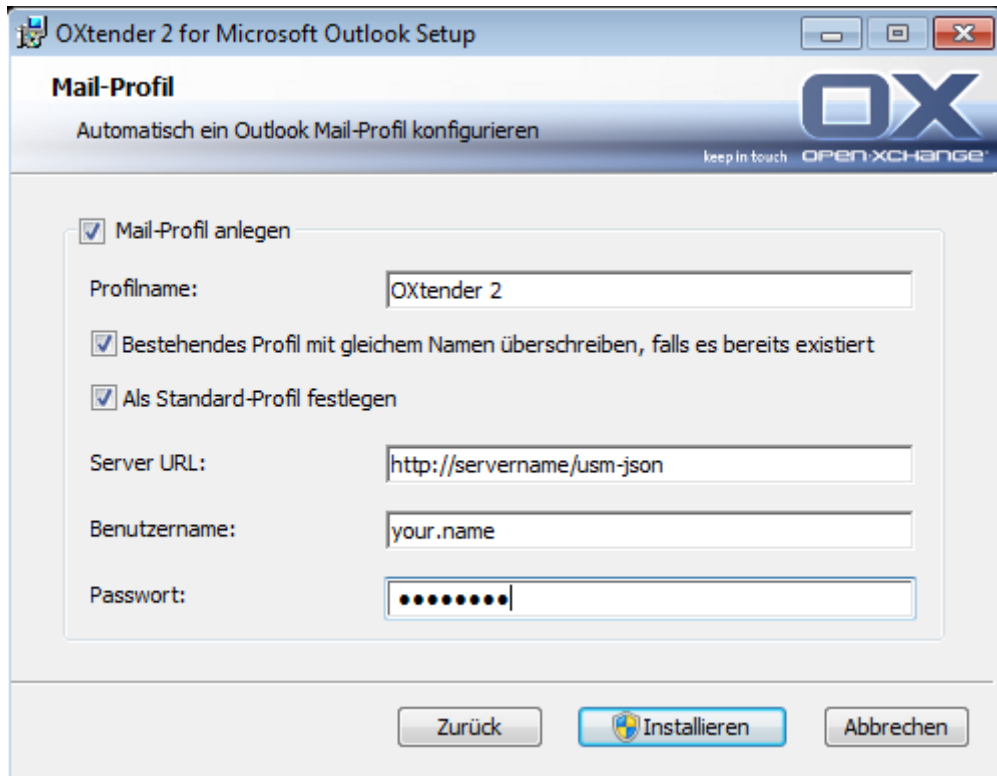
OXtender 2 for Microsoft Outlook Setup

Mail-Profil

Automatisch ein Outlook Mail-Profil konfigurieren

OX

keep in touch OPEN-XCHANGE

Mail-Profil anlegen

Profilname: OXtender 2

Bestehendes Profil mit gleichem Namen überschreiben, falls es bereits existiert

Als Standard-Profil festlegen

Server URL: http://servername/usm-json

Benutzername: your.name

Passwort: ••••••••

Zurück Installieren Abbrechen